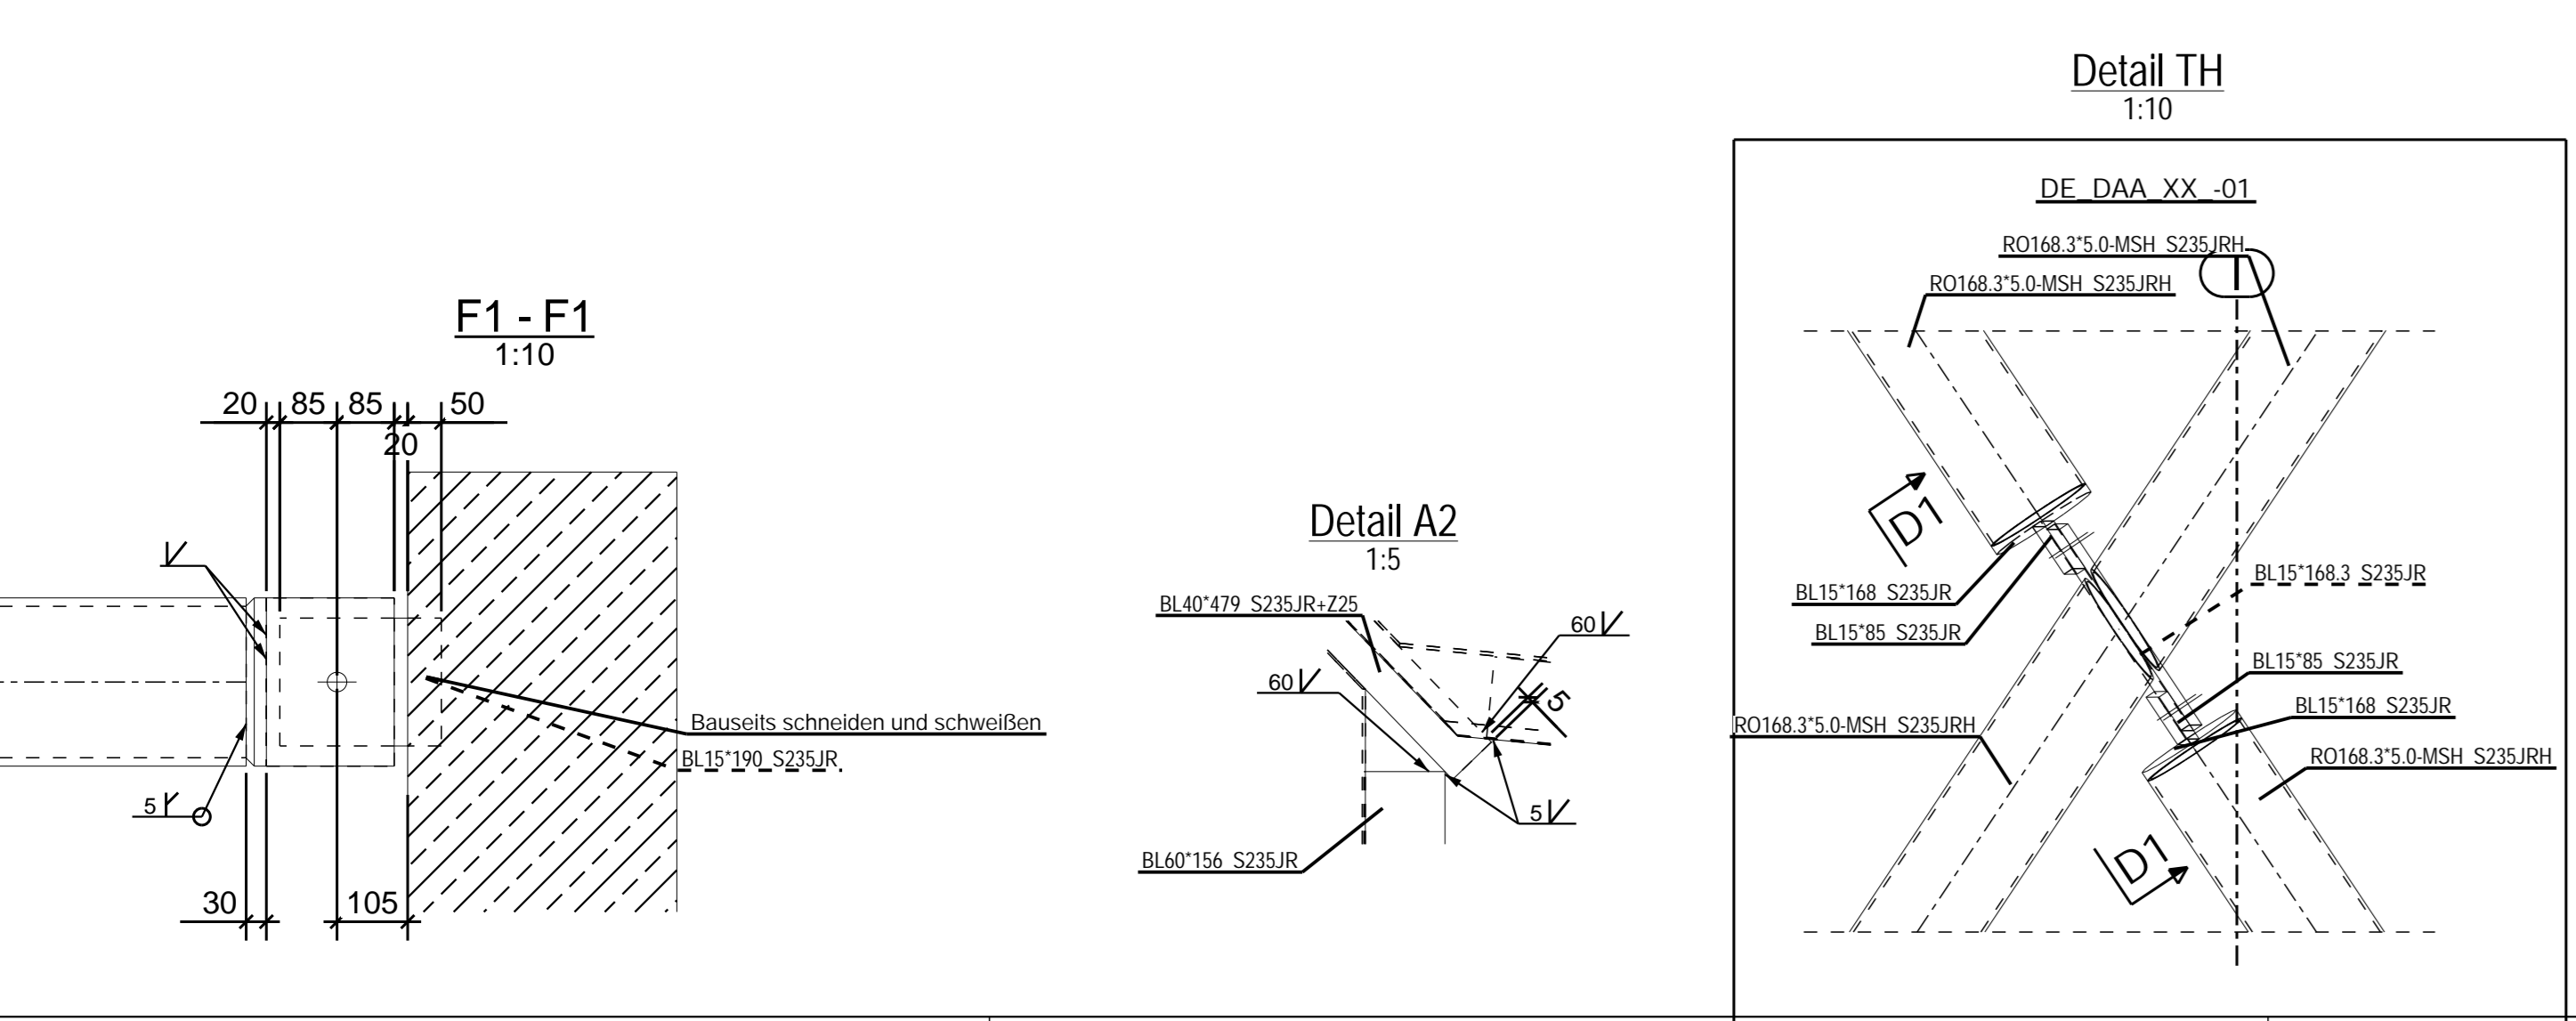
F1 - F1
1:10

20
85
85
50
20
5
30
105
Bauseits schneiden und schweißen
BL15*190_S235JR

Detail A2
1:5

BL40*479_S235JR+Z25
60
60
5
5
BL60*156_S235JR

Detail TH
1:10

DE_DAA_XX_-01
RO168.3*5.0-MSH_S235JRH
RO168.3*5.0-MSH_S235JRH
D1
BL15*168_S235JR
BL15*85_S235JR
BL15*168.3_S235JR
BL15*85_S235JR
BL15*168_S235JR
RO168.3*5.0-MSH_S235JRH
RO168.3*5.0-MSH_S235JRH
D1